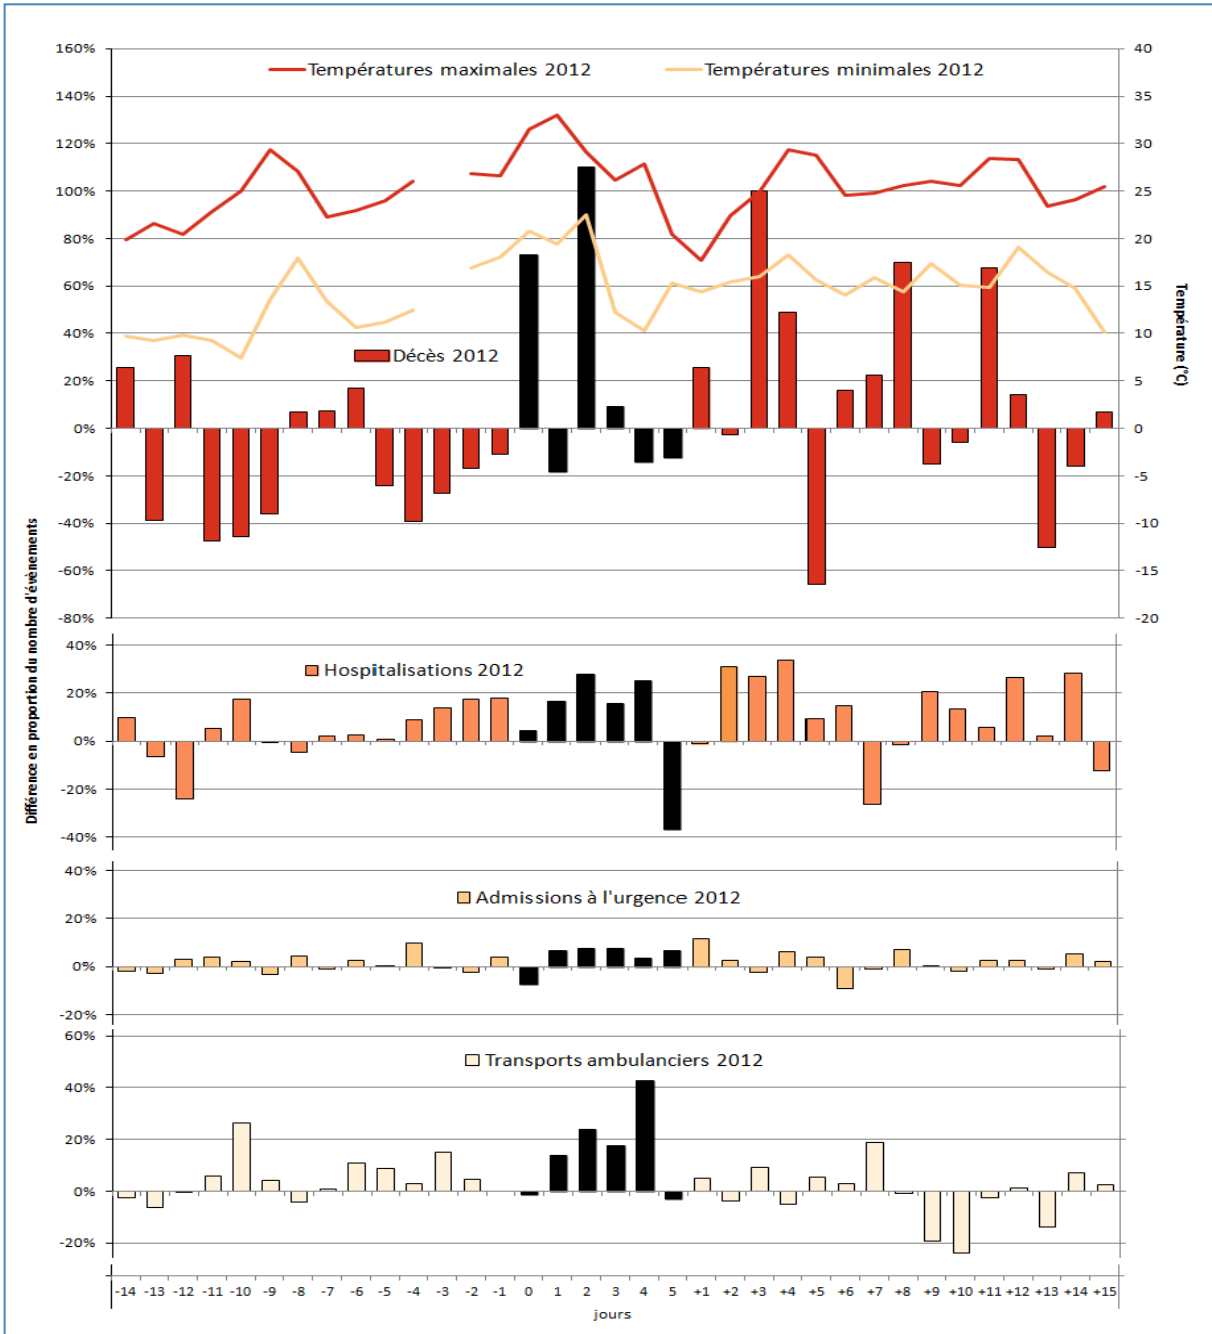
Températures maximales 2012
Températures minimales 2012

160%
140%
120%
100%
80%
60%
40%
20%
0%
-20%
-40%
-60%
-80%

40
35
30
25
20
15
10
5
0
-5
-10
-15
-20

Température (°C)

Décès 2012

Différence en proportion du nombre d'évènements

40%
20%
0%
-20%
-40%

Hospitalisations 2012

40%
20%
0%
-20%

Admissions à l'urgence 2012

60%
40%
20%
0%
-20%

Transports ambulanciers 2012

-14 -13 -12 -11 -10 -9 -8 -7 -6 -5 -4 -3 -2 -1 0 1 2 3 4 5 +1 +2 +3 +4 +5 +6 +7 +8 +9 +10 +11 +12 +13 +14 +15

jours